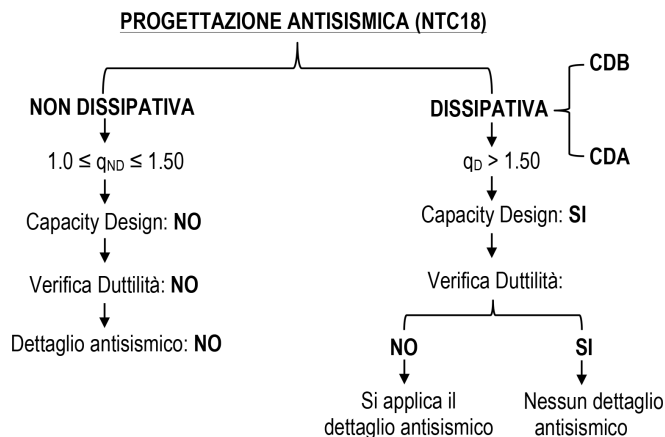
PROGETTAZIONE ANTISISMICA (NTC18)

NON DISSIPATIVA

$1.0 \leq q_{ND} \leq 1.50$

Capacity Design: NO

Verifica Duttilità: NO

Dettaglio antisismico: NO

DISSIPATIVA

CDB

CDA

$q_D > 1.50$

Capacity Design: SI

Verifica Duttilità:

NO

Si applica il dettaglio antisismico

SI

Nessun dettaglio antisismico